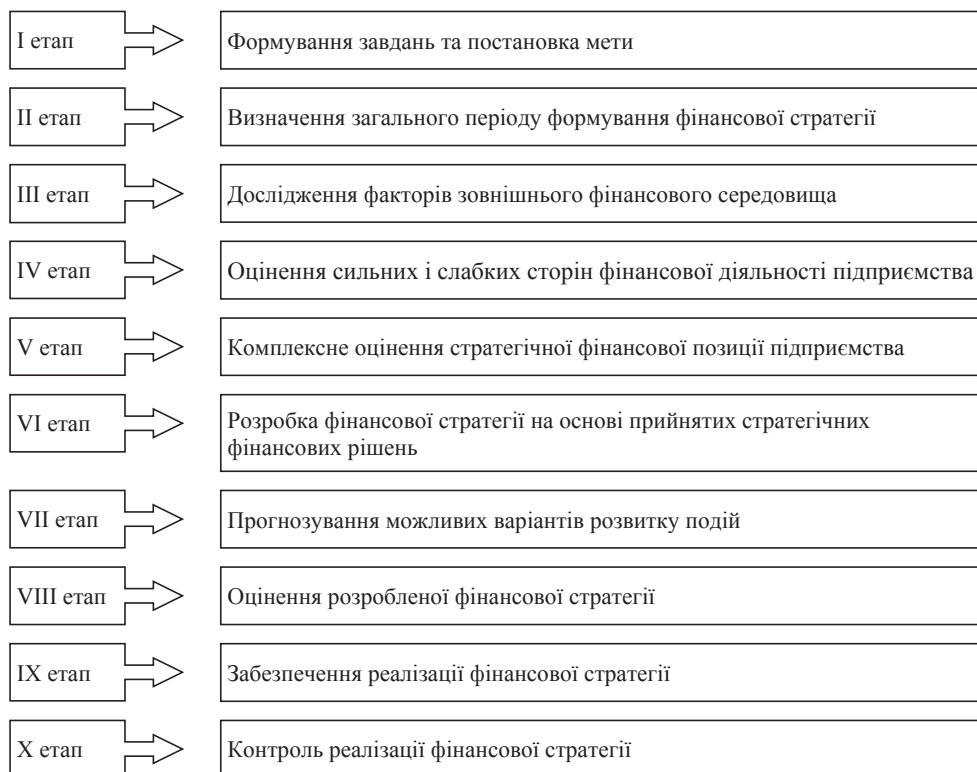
I етап

Формування завдань та постановка мети

II етап

Визначення загального періоду формування фінансової стратегії

III етап

Дослідження факторів зовнішнього фінансового середовища

IV етап

Оцінення сильних і слабких сторін фінансової діяльності підприємства

V етап

Комплексне оцінення стратегічної фінансової позиції підприємства

VI етап

Розробка фінансової стратегії на основі прийнятих стратегічних фінансових рішень

VII етап

Прогнозування можливих варіантів розвитку подій

VIII етап

Оцінення розробленої фінансової стратегії

IX етап

Забезпечення реалізації фінансової стратегії

X етап

Контроль реалізації фінансової стратегії